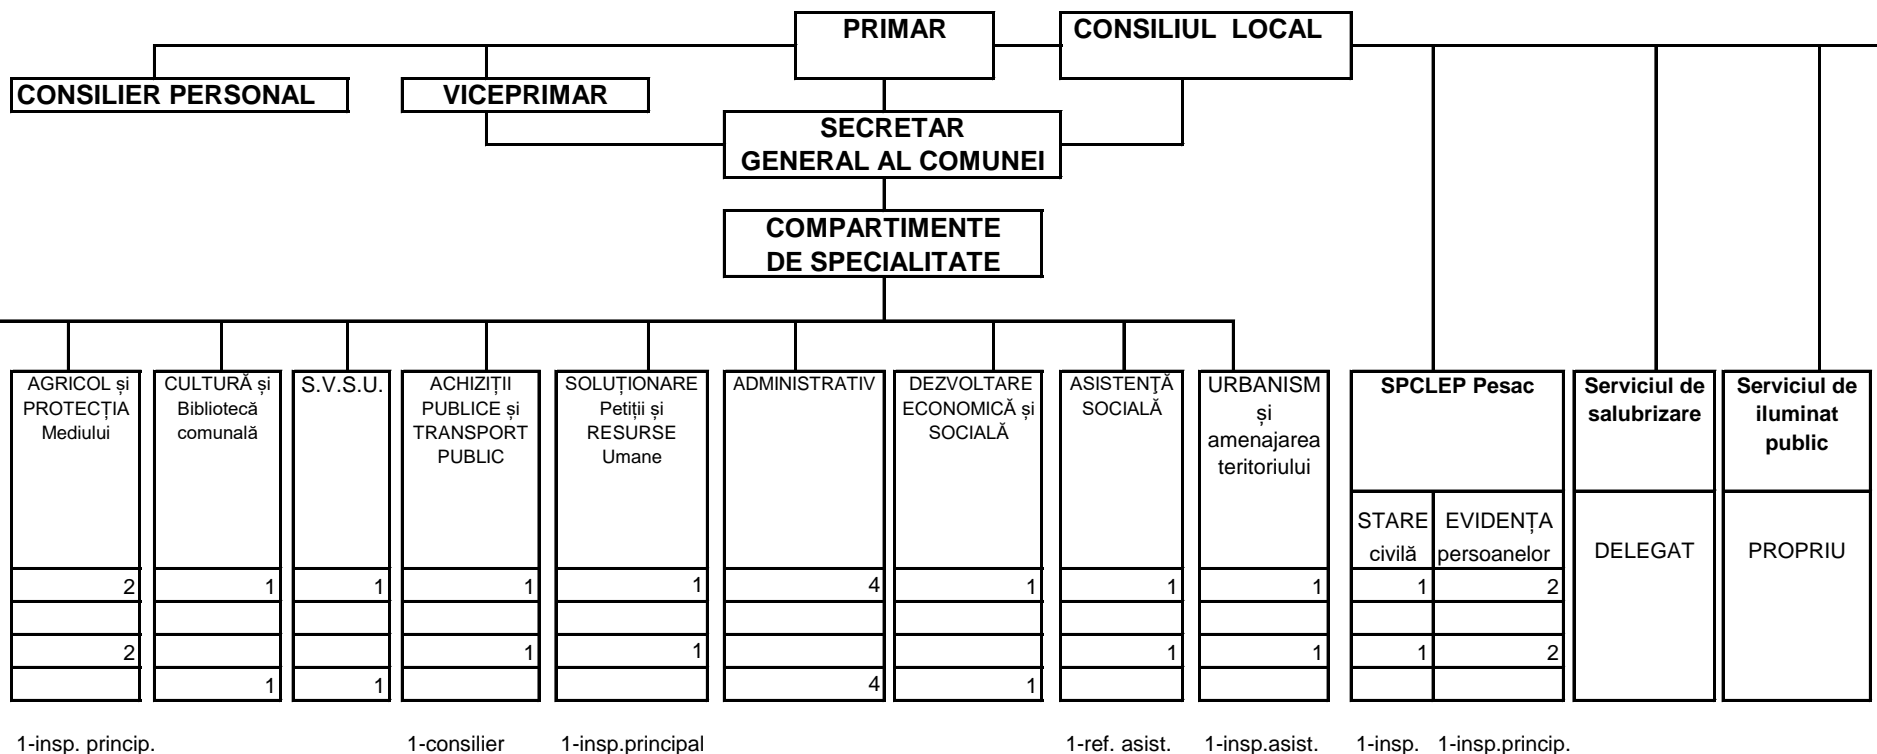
PRIMAR

CONSILIUL LOCAL

CONSILIER PERSONAL

VICEPRIMAR

SECRETAR GENERAL AL COMUNEI

COMPARTIMENTE DE SPECIALITATE

| AGRICOL și PROTECȚIA Mediului | CULTURĂ și Bibliotecă comunală | S.V.S.U. | ACHIZIȚII PUBLICE și TRANSPORT PUBLIC | SOLUȚIONARE Petiții și RESURSE Umane | ADMINISTRATIV | DEZVOLTARE ECONOMICĂ și SOCIALĂ | ASISTENȚĂ SOCIALĂ | URBANISM și amenajarea teritoriului |
|---|---|---|---|---|---|---|---|---|
| 2 | 1 | 1 | 1 | 1 | 4 | 1 | 1 | 1 |
| | | | | | | | | |
| 2 | | | 1 | 1 | | | 1 | 1 |
| | 1 | 1 | | | 4 | 1 | | |

SPCLEP Pesac

| STARE civilă | EVIDENȚA persoanelor |
|---|---|
| 1 | 2 |
| | |
| 1 | 2 |
| | |

Serviciul de salubrizare

DELEGAT

Serviciul de iluminat public

PROPRIU

1-insp. princip.

1-consilier

1-insp.principal

1-ref. asist.

1-insp.asist.

1-insp.

1-insp.princip.